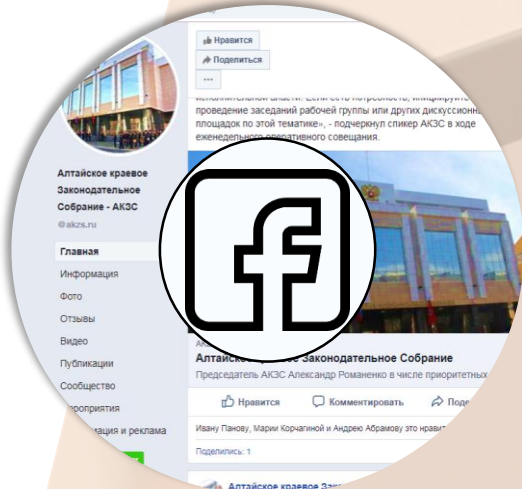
Нравится
Поделиться
...

Алтайское краевое Законодательное Собрание - АКЗС
@akzs.ru

Главная
Информация
Фото
Отзывы
Видео
Публикации
Сообщество
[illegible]роприятия
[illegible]ация и реклама

исполнительной власти. Если есть потребность, инициируйте проведение заседаний рабочей группы или других дискуссионн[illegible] площадок по этой тематике», - подчеркнул спикер АКЗС в ходе еженедельного оперативного совещания.

АК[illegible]
Алтайское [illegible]е Законодательное Собрание
Председатель АКЗС Александр Романенко в числе приоритетных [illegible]

Нравится Комментировать Поде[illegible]

Ивану Панову, Марии Корчагиной и Андрею Абрамову это нрави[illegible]

Поделились: 1

Алтайское краевое За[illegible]